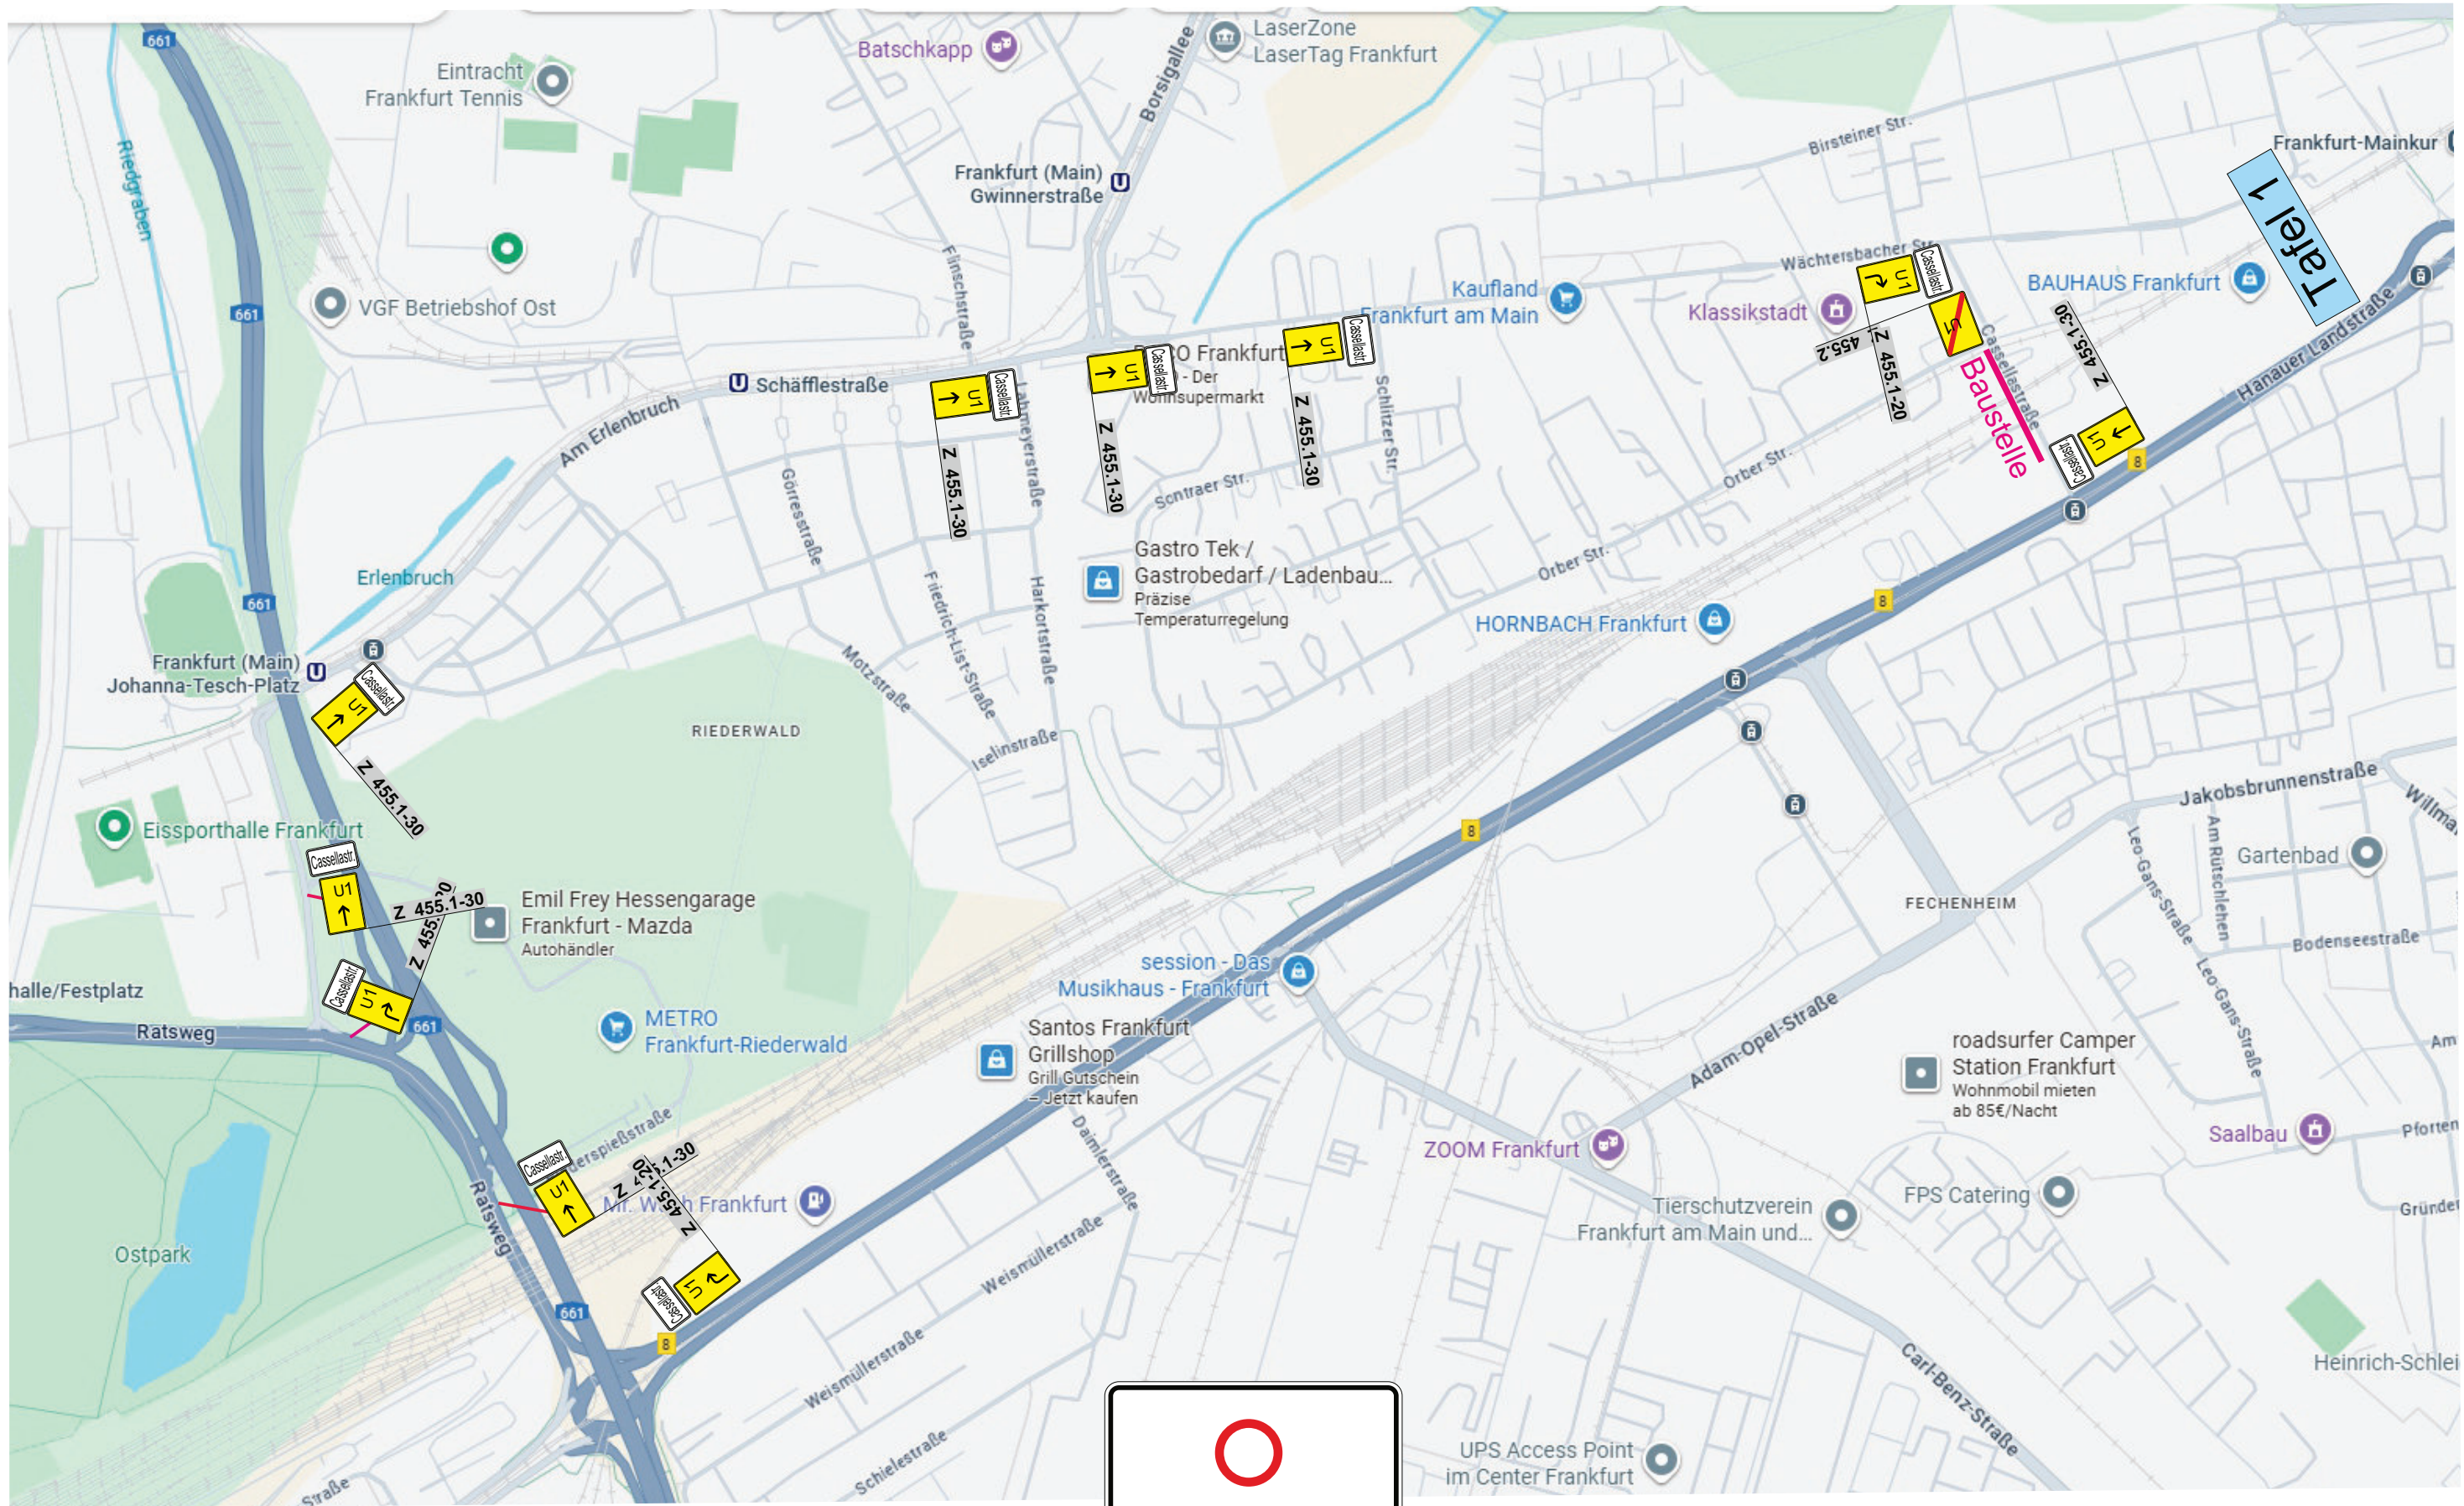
661
Eintracht Frankfurt Tennis
Batschkapp
LaserZone LaserTag Frankfurt
Borsigallee
Riedgraben
Frankfurt (Main) Gwinnerstraße
Birsteiner Str.
Frankfurt-Mainkur
Tafel 1
VGF Betriebshof Ost
Kaufland Frankfurt am Main
Wächtersbacher Str.
Klassikstadt
BAUHAUS Frankfurt
Finschstraße
U1 Cassellastr.
Z 455.2
Z 455.1-20
Z 455.1-30
Baustelle
Cassellastraße
Hanauer Landstraße
Schäfflestraße
Am Erlenbruch
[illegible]O Frankfurt - Der Wohnsupermarkt
Schlitzer Str.
Sontraer Str.
Orber Str.
Görresstraße
Gastro Tek / Gastrobedarf / Ladenbau... Präzise Temperaturregelung
Orber Str.
HORNBACH Frankfurt
Erlenbruch
Friedrich-List-Straße
Harkortstraße
Motzstraße
Frankfurt (Main) Johanna-Tesch-Platz
RIEDERWALD
Iselinstraße
Jakobsbrunnenstraße
Willma
Eissporthalle Frankfurt
Gartenbad
Emil Frey Hessengarage Frankfurt - Mazda Autohändler
FECHENHEIM
Leo-Gans-Straße
Am Rütschlen
Bodenseestraße
halle/Festplatz
session - Das Musikhaus - Frankfurt
Ratsweg
METRO Frankfurt-Riederwald
Santos Frankfurt Grillshop Grill Gutschein – Jetzt kaufen
Adam-Opel-Straße
roadsurfer Camper Station Frankfurt Wohnmobil mieten ab 85€/Nacht
Am
Daimlerstraße
ZOOM Frankfurt
Saalbau
Pforten
Mr. Wash Frankfurt
Tierschutzverein Frankfurt am Main und...
FPS Catering
Gründe
Ostpark
Weismüllerstraße
Carl-Benz-Straße
Heinrich-Schlei
Weismüllerstraße
UPS Access Point im Center Frankfurt
Schielestraße
Straße
8